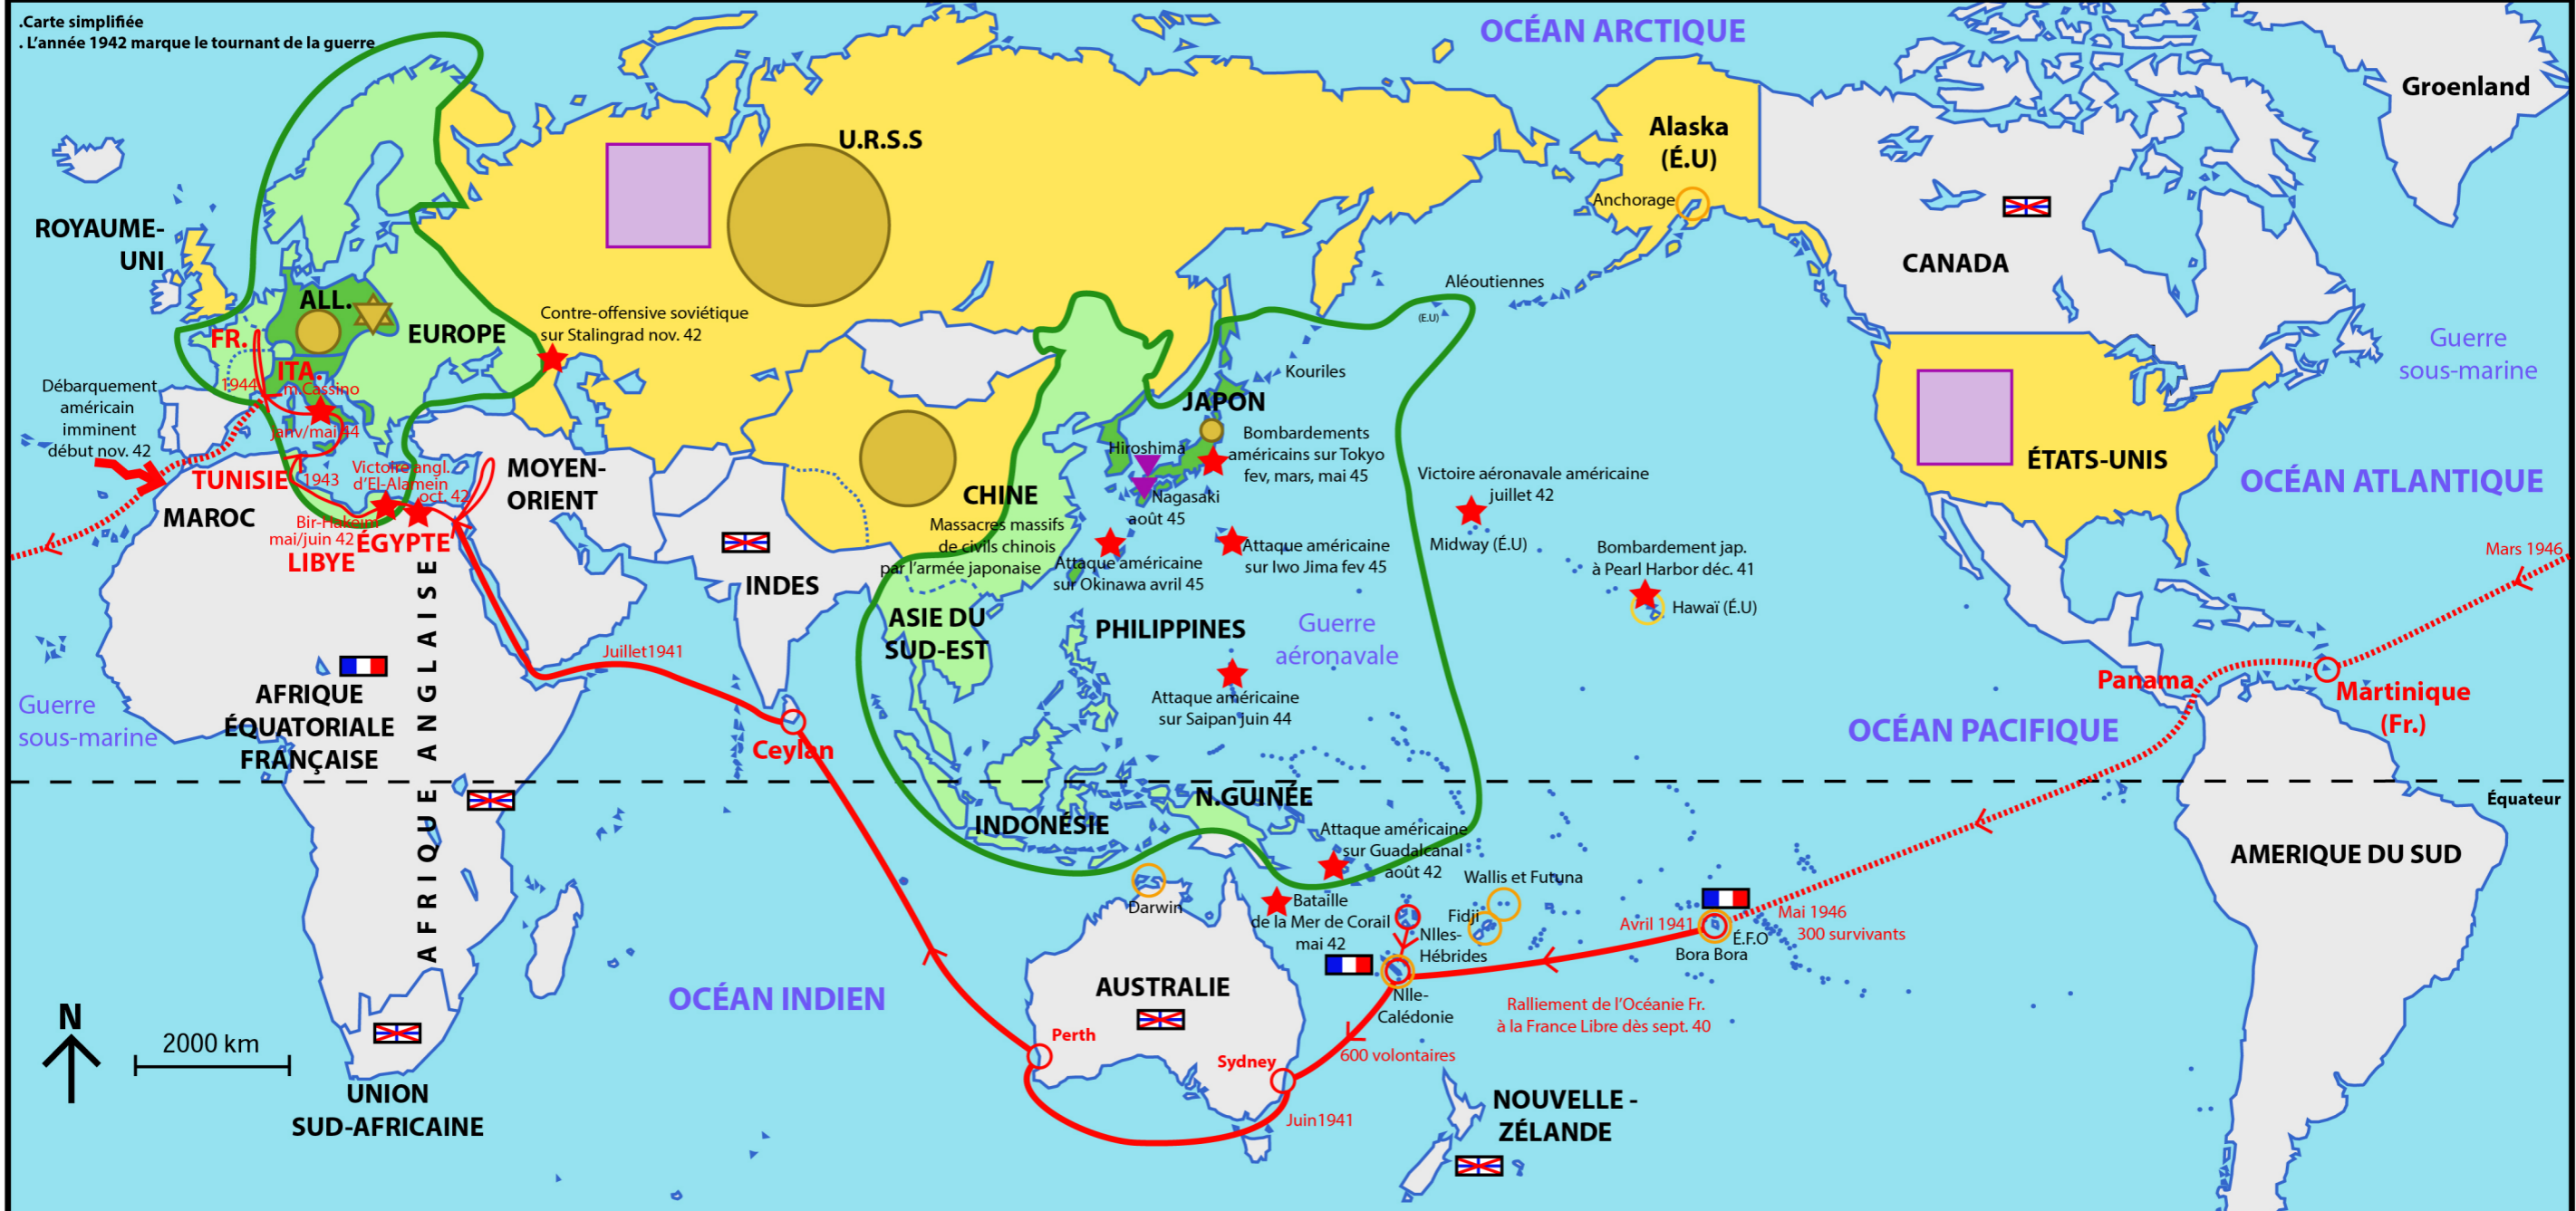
.Carte simplifiée
. L'année 1942 marque le tournant de la guerre

OCÉAN ARCTIQUE

Groenland

Alaska (É.U)

Anchorage

CANADA

U.R.S.S

ROYAUME-UNI

ALL.

EUROPE

FR.

ITA.

1944

m.Cassino

janv/mai 44

Contre-offensive soviétique sur Stalingrad nov. 42

Débarquement américain imminent début nov. 42

TUNISIE

1943

Victoire angl. d'El-Alamein oct. 42

MAROC

Bir-Hakeim mai/juin 42

LIBYE

ÉGYPTE

MOYEN-ORIENT

Aléoutiennes

(É.U)

Kouriles

JAPON

Hiroshima

Nagasaki août 45

Bombardements américains sur Tokyo fev, mars, mai 45

Victoire aéronavale américaine juillet 42

Midway (É.U)

CHINE

Massacres massifs de civils chinois par l'armée japonaise

Attaque américaine sur Okinawa avril 45

Attaque américaine sur Iwo Jima fev 45

Bombardement jap. à Pearl Harbor déc. 41

Hawaï (É.U)

Guerre sous-marine

ÉTATS-UNIS

OCÉAN ATLANTIQUE

Mars 1946

INDES

ASIE DU SUD-EST

PHILIPPINES

Guerre aéronavale

Attaque américaine sur Saipan juin 44

Panama

Martinique (Fr.)

OCÉAN PACIFIQUE

Guerre sous-marine

AFRIQUE ÉQUATORIALE FRANÇAISE

AFRIQUE ANGLAISE

Juillet1941

Ceylan

Équateur

N.GUINÉE

INDONÉSIE

Attaque américaine sur Guadalcanal août 42

Wallis et Futuna

AMERIQUE DU SUD

Darwin

Bataille de la Mer de Corail mai 42

Fidji

Nlles-Hébrides

Avril 1941

É.F.O

Bora Bora

Mai 1946

300 survivants

Nlle-Calédonie

Ralliement de l'Océanie Fr. à la France Libre dès sept. 40

OCÉAN INDIEN

AUSTRALIE

Perth

Sydney

600 volontaires

Juin1941

NOUVELLE - ZÉLANDE

N

2000 km

UNION SUD-AFRICAINE